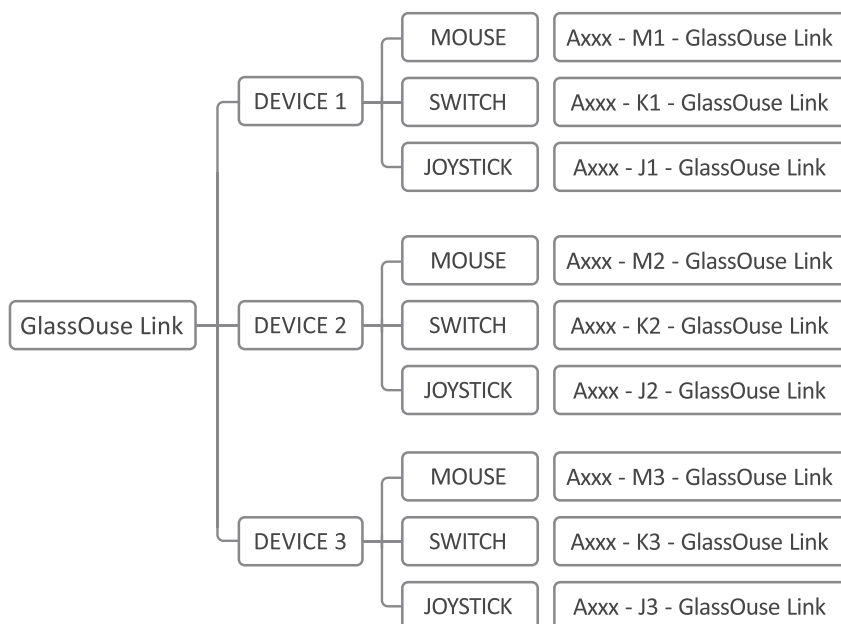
GlassOuse Link

DEVICE 1

MOUSE

Axxx - M1 - GlassOuse Link

SWITCH

Axxx - K1 - GlassOuse Link

JOYSTICK

Axxx - J1 - GlassOuse Link

DEVICE 2

MOUSE

Axxx - M2 - GlassOuse Link

SWITCH

Axxx - K2 - GlassOuse Link

JOYSTICK

Axxx - J2 - GlassOuse Link

DEVICE 3

MOUSE

Axxx - M3 - GlassOuse Link

SWITCH

Axxx - K3 - GlassOuse Link

JOYSTICK

Axxx - J3 - GlassOuse Link